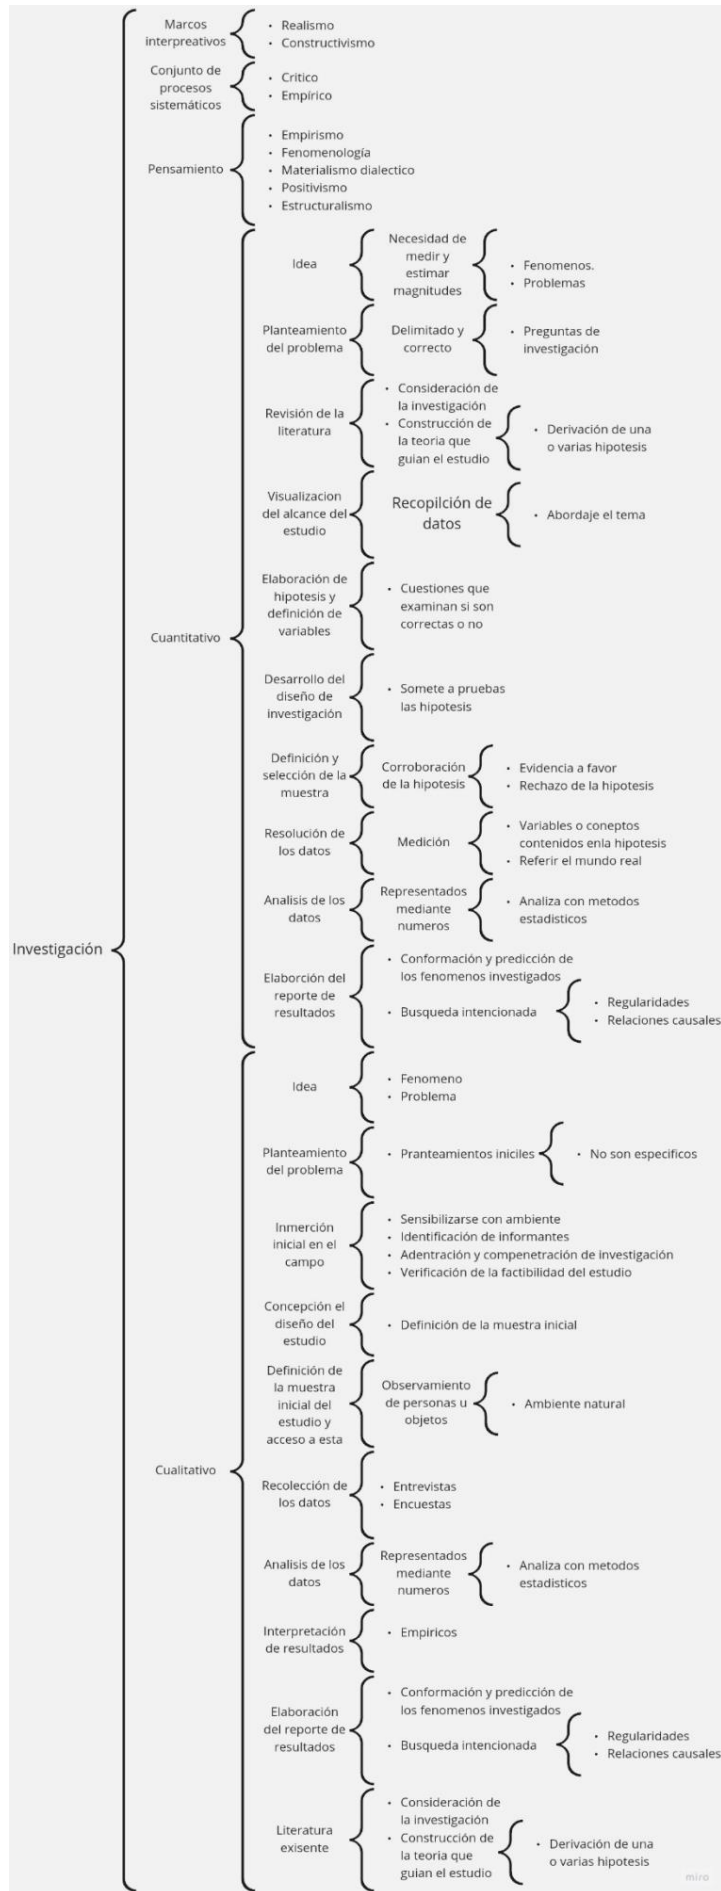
Investigación

Marcos interpreativos
- Realismo
- Constructivismo

Conjunto de procesos sistemáticos
- Critico
- Empirico

Pensamiento
- Empirismo
- Fenomenología
- Materialismo dialectico
- Positivismo
- Estructuralismo

Cuantitativo

Idea
Necesidad de medir y estimar magnitudes
- Fenomenos.
- Problemas

Planteamiento del problema
Delimitado y correcto
- Preguntas de investigación

Revisión de la literatura
- Consideración de la investigación
- Construcción de la teoria que guian el estudio
- Derivación de una o varias hipotesis

Visualizacion del alcance del estudio
Recopilción de datos
- Abordaje el tema

Elaboración de hipotesis y definición de variables
- Cuestiones que examinan si son correctas o no

Desarrollo del diseño de investigación
- Somete a pruebas las hipotesis

Definición y selección de la muestra
Corroboración de la hipotesis
- Evidencia a favor
- Rechazo de la hipotesis

Resolución de los datos
Medición
- Variables o coneptos contenidos enla hipotesis
- Referir el mundo real

Analisis de los datos
Representados mediante numeros
- Analiza con metodos estadisticos

Elaborción del reporte de resultados
- Conformación y predicción de los fenomenos investigados
- Busqueda intencionada
- Regularidades
- Relaciones causales

Cualitativo

Idea
- Fenomeno
- Problema

Planteamiento del problema
- Pranteamientos iniciles
- No son especificos

Inmerción inicial en el campo
- Sensibilizarse con ambiente
- Identificación de informantes
- Adentración y compenetración de investigación
- Verificación de la factibilidad del estudio

Concepción el diseño del estudio
- Definición de la muestra inicial

Definición de la muestra inicial del estudio y acceso a esta
Observamiento de personas u objetos
- Ambiente natural

Recolección de los datos
- Entrevistas
- Encuestas

Analisis de los datos
Representados mediante numeros
- Analiza con metodos estadisticos

Interpretación de resultados
- Empiricos

Elaboración del reporte de resultados
- Conformación y predicción de los fenomenos investigados
- Busqueda intencionada
- Regularidades
- Relaciones causales

Literatura exisente
- Consideración de la investigación
- Construcción de la teoria que guian el estudio
- Derivación de una o varias hipotesis

miro